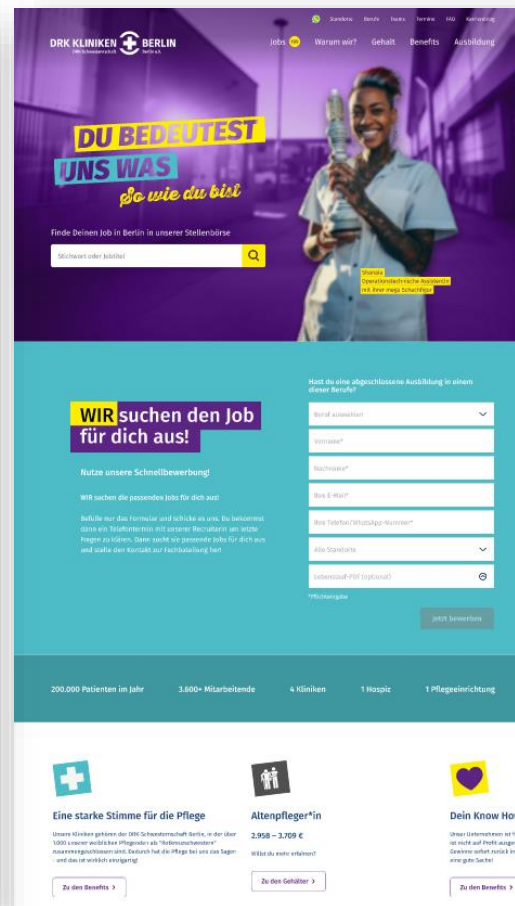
Standorte Bericht Teams Termine FAQ Kontaktweg

DRK KLINIKEN BERLIN
DRK Schwesternschaft Berlin e.V.

Jobs 100 Warum wir? Gehalt Benefits Ausbildung

DU BEDEUTEST UNS WAS
So wie du bist

Finde Deinen Job in Berlin in unserer Stellenbörse

Stichwort oder Jobtitel

Shanaia
Operationstechnische Assistentin
mit ihrer mega Schachfigur

WIR suchen den Job für dich aus!

Nutze unsere Schnellbewerbung!

WIR suchen die passenden Jobs für dich aus!

Befülle nur das Formular und schicke es uns. Du bekommst dann ein Telefontermin mit unserer Recruiterin um letzte Fragen zu klären. Dann sucht sie passende Jobs für dich aus und stellt den Kontakt zur Fachabteilung her!

Hast du eine abgeschlossene Ausbildung in einem dieser Berufe?

Beruf auswählen

Vorname*

Nachname*

Ihre E-Mail*

Ihre Telefon/WhatsApp-Nummer*

Alle Standorte

Lebenslauf-PDF (optional)

*Pflichtangabe

Jetzt bewerben

200.000 Patienten im Jahr 3.600+ Mitarbeitende 4 Kliniken 1 Hospiz 1 Pflegeeinrichtung

Eine starke Stimme für die Pflege

Unsere Kliniken gehören der DRK-Schwesternschaft Berlin, in der über 1000 unserer weiblichen Pflegenden als "Rotkreuzschwestern" zusammengeschlossen sind. Dadurch hat die Pflege bei uns das Sagen - und das ist wirklich einzigartig!

Zu den Benefits >

Altenpfleger*in

2.958 – 3.709 €

Willst du mehr erfahren?

Zu den Gehälter >

Dein Know How

Unser Unternehmen ist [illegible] ist nicht auf Profit ausge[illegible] Gewinne sofort zurück in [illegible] eine gute Sache!

Zu den Benefits >